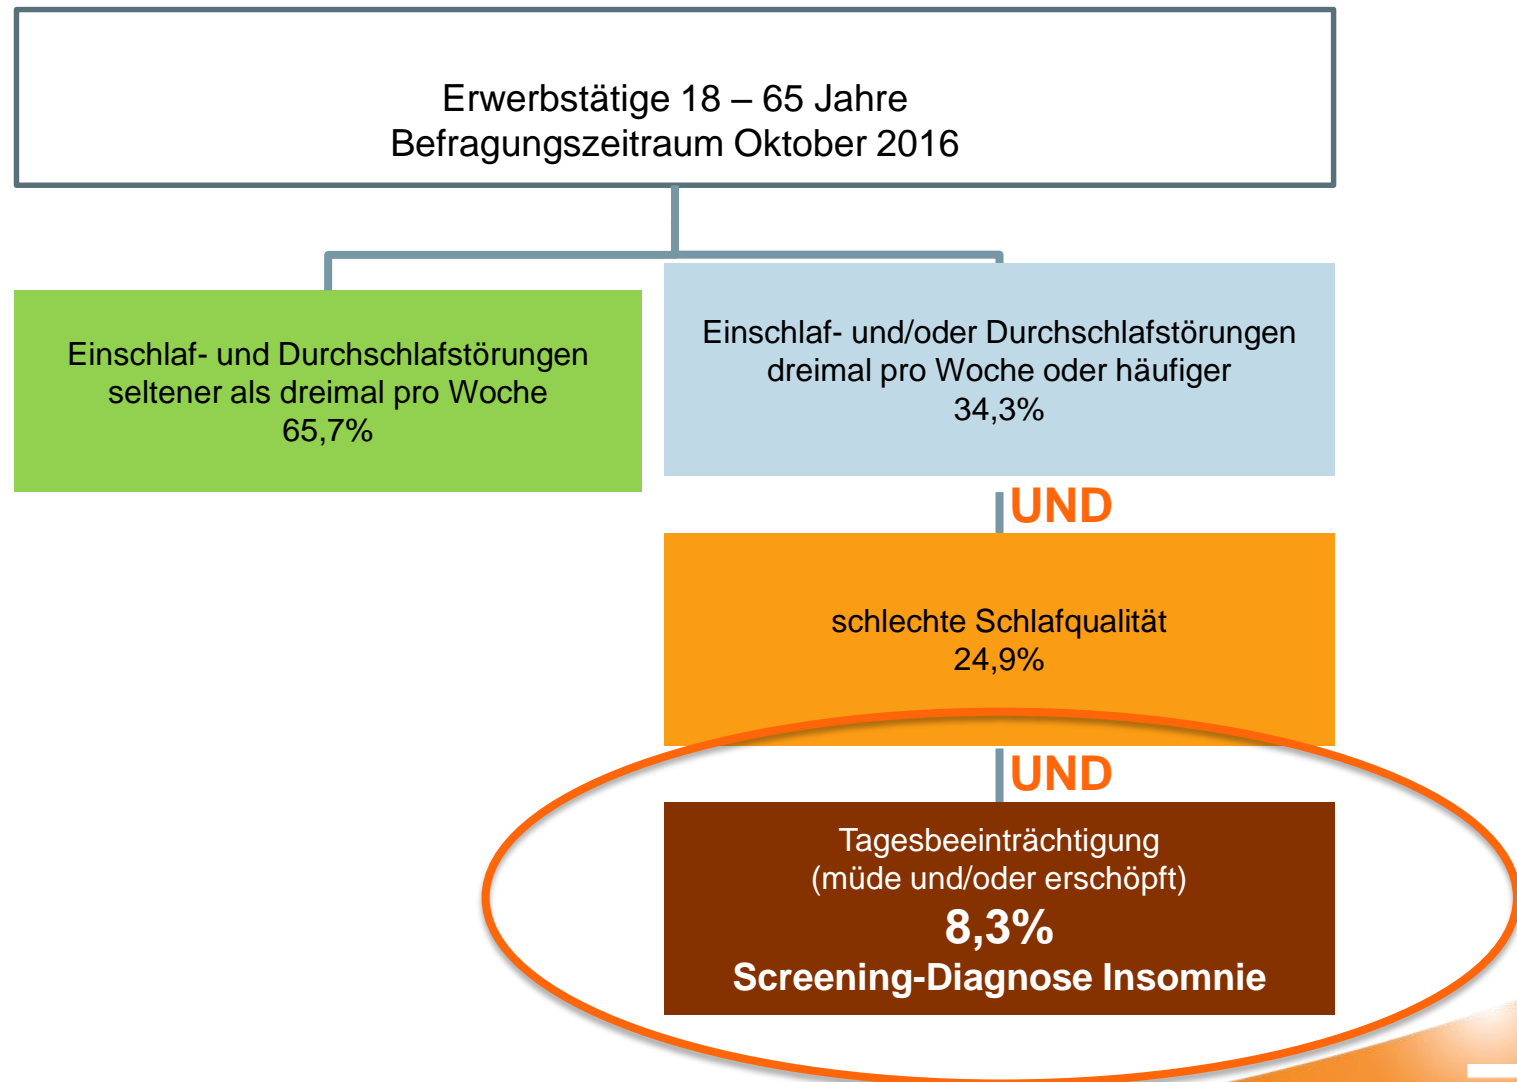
Erwerbstätige 18 – 65 Jahre
Befragungszeitraum Oktober 2016

Einschlaf- und Durchschlafstörungen seltener als dreimal pro Woche
65,7%

Einschlaf- und/oder Durchschlafstörungen dreimal pro Woche oder häufiger
34,3%

UND

schlechte Schlafqualität
24,9%

UND

Tagesbeeinträchtigung (müde und/oder erschöpft)
8,3%
Screening-Diagnose Insomnie